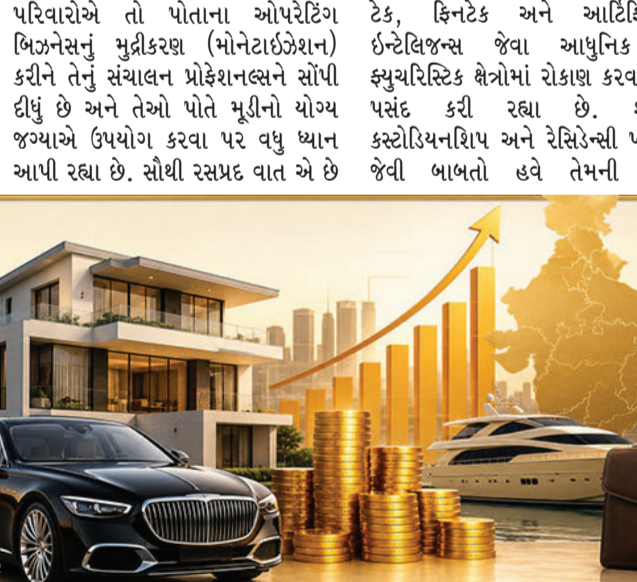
પરિવારોએ તો પોતાના ઓપરેટિંગ બિઝનેસનું મુદ્રીકરણ (મોનેટાઇઝેશન) કરીને તેનું સંચાલન પ્રોફેશનલ્સને સોંપી દીધું છે અને તેઓ પોતે મૂડીનો યોગ્ય જગ્યાએ ઉપયોગ કરવા પર વધુ ધ્યાન આપી રહ્યા છે. સૌથી રસપ્રદ વાત એ છે

ટેક, ફિનટેક અને આર્ટિફિ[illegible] ઇન્ટેલિજન્સ જેવા આધુનિક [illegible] ફ્યુચરિસ્ટિક ક્ષેત્રોમાં રોકાણ કરવ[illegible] પસંદ કરી રહ્યા છે. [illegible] કસ્ટોડિયનશિપ અને રેસિડેન્સી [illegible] જેવી બાબતો હવે તેમની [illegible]